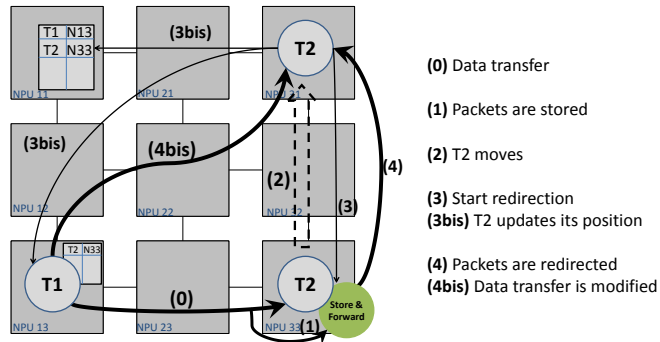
| T1 | N13 |
|---|---|
| T2 | N33 |

(3bis)

T2

NPU 11

NPU 21

NPU 31

(4)

(3bis)

(4bis)

(2)

(3)

NPU 12

NPU 22

NPU 32

| T2 | N33 |
|---|---|

T1

(0)

T2

Store & Forward

NPU 13

NPU 23

NPU 33

(1)

**(0)** Data transfer

**(1)** Packets are stored

**(2)** T2 moves

**(3)** Start redirection
**(3bis)** T2 updates its position

**(4)** Packets are redirected
**(4bis)** Data transfer is modified